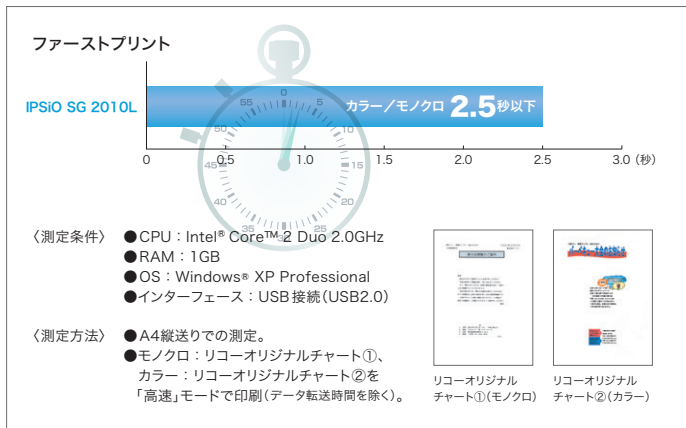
ファーストプリント

IPSiO SG 2010L

カラー／モノクロ 2.5秒以下

0 0.5 1.0 1.5 2.0 2.5 3.0（秒）

55 0 5 10 15 20 25 30 35 40 45 50

〈測定条件〉 ●CPU：Intel® Core™ 2 Duo 2.0GHz
●RAM：1GB
●OS：Windows® XP Professional
●インターフェース：USB接続（USB2.0）

〈測定方法〉 ●A4縦送りでの測定。
●モノクロ：リコーオリジナルチャート①、カラー：リコーオリジナルチャート②を「高速」モードで印刷（データ転送時間を除く）。

リコーオリジナルチャート①（モノクロ）

リコーオリジナルチャート②（カラー）